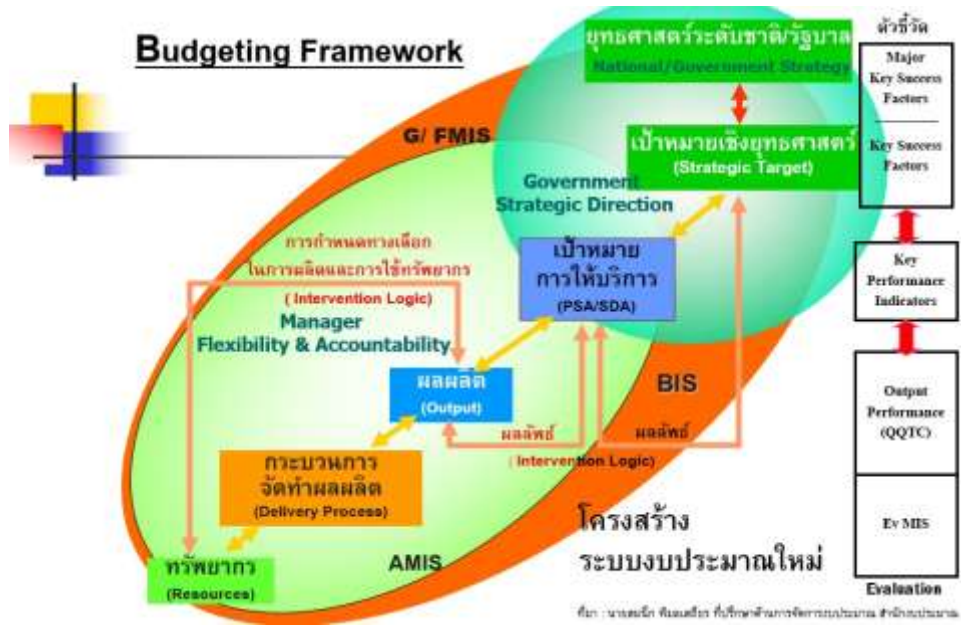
Budgeting Framework

ยุทธศาสตร์ระดับชาติ/รัฐบาล
National/Government Strategy

เป้าหมายเชิงยุทธศาสตร์
(Strategic Target)

G/ FMIS

Government Strategic Direction

การกำหนดทางเลือก
ในการผลิตและการใช้ทรัพยากร
( Intervention Logic)

เป้าหมาย
การให้บริการ
(PSA/SDA)

Manager
Flexibility & Accountability

ผลผลิต
(Output)

BIS

ผลลัพธ์

ผลลัพธ์

( Intervention Logic)

กระบวนการ
จัดทำผลผลิต
(Delivery Process)

ทรัพยากร
(Resources)

AMIS

โครงสร้าง
ระบบงบประมาณใหม่

ตัวชี้วัด

Major Key Success Factors

Key Success Factors

Key Performance Indicators

Output Performance (QQTC)

Ev MIS

Evaluation

ที่มา : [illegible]